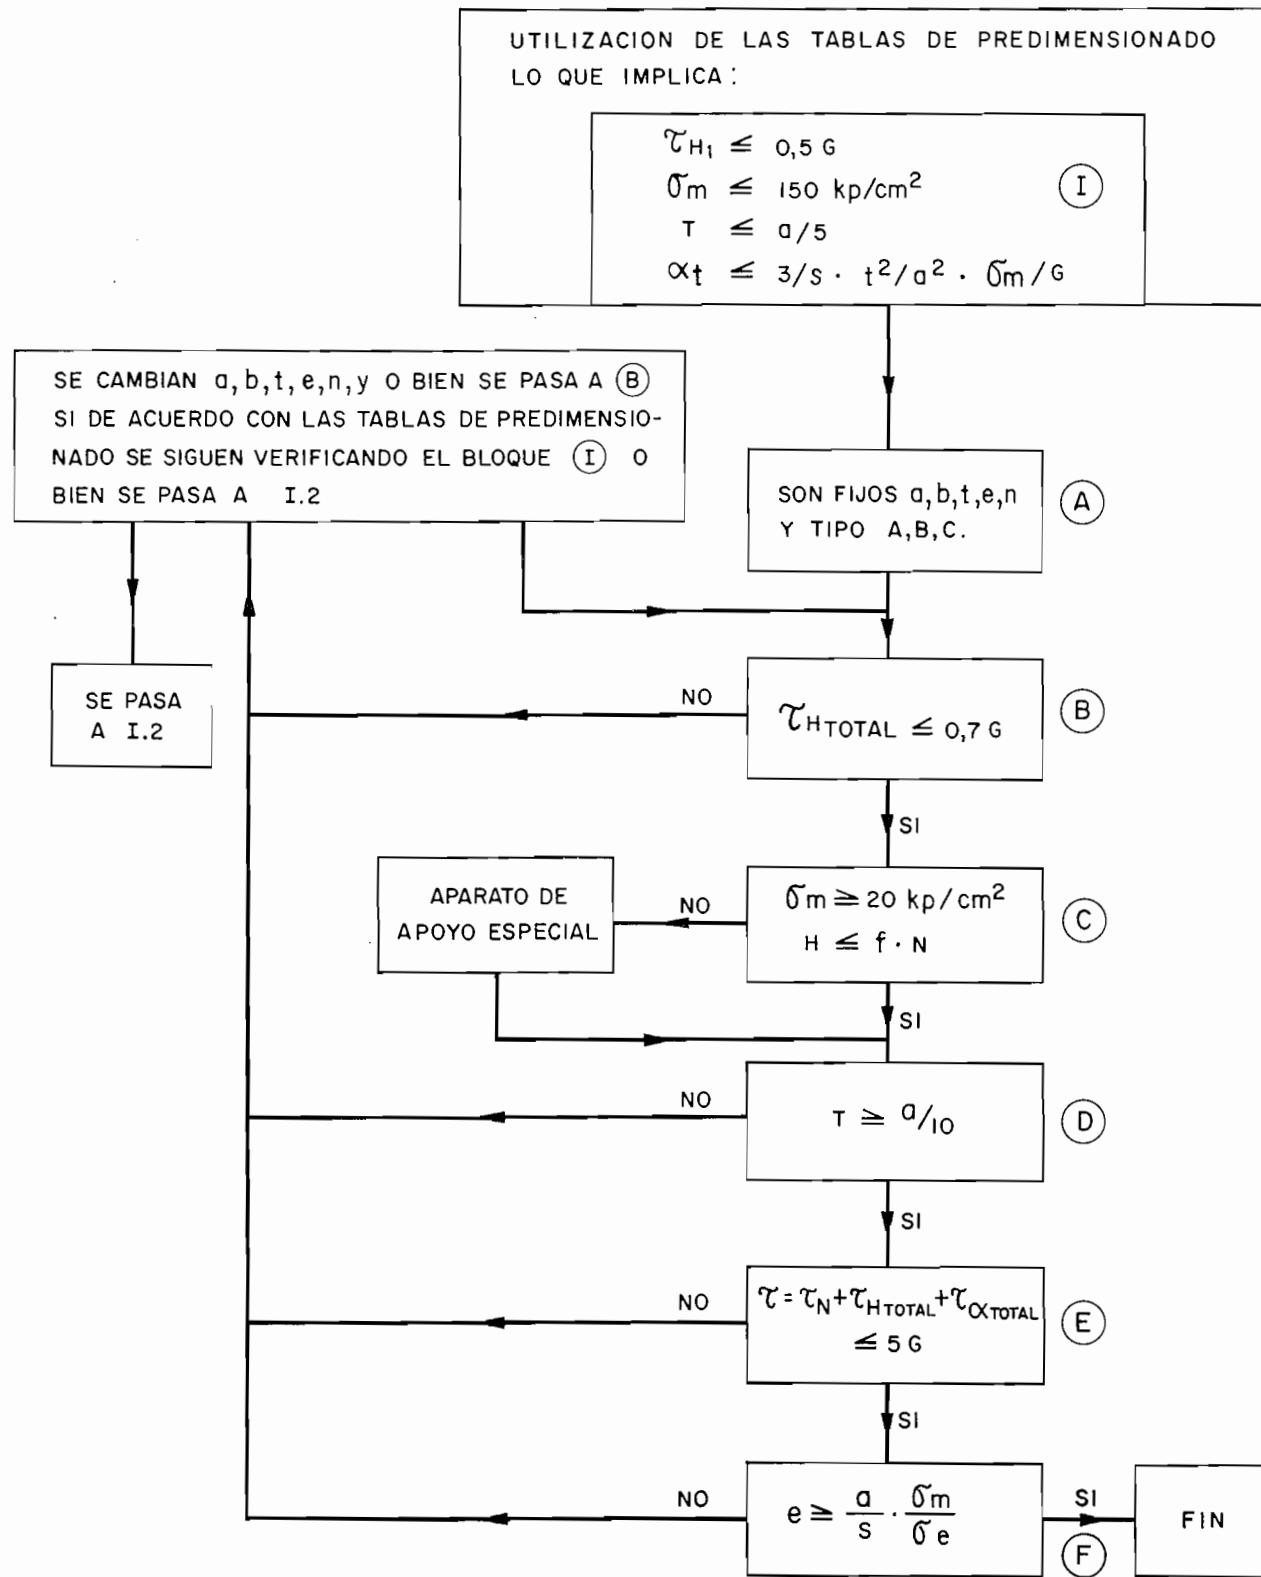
UTILIZACION DE LAS TABLAS DE PREDIMENSIONADO LO QUE IMPLICA:

$\tau_{H_1} \leq 0,5\ G$
$\sigma_m \leq 150\ kp/cm^2$
$T \leq a/5$
$\alpha_t \leq 3/s \cdot t^2/a^2 \cdot \sigma_m/G$
(I)

SE CAMBIAN a, b, t, e, n, y O BIEN SE PASA A (B) SI DE ACUERDO CON LAS TABLAS DE PREDIMENSIONADO SE SIGUEN VERIFICANDO EL BLOQUE (I) O BIEN SE PASA A I.2

SON FIJOS a, b, t, e, n Y TIPO A, B, C.
(A)

SE PASA A I.2

NO

$\tau_{H_{TOTAL}} \leq 0,7\ G$
(B)

SI

APARATO DE APOYO ESPECIAL

NO

$\sigma_m \geq 20\ kp/cm^2$
$H \leq f \cdot N$
(C)

SI

NO

$T \geq a/_{10}$
(D)

SI

NO

$\tau = \tau_N + \tau_{H_{TOTAL}} + \tau_{\alpha_{TOTAL}} \leq 5\ G$
(E)

SI

NO

$e \geq \frac{a}{s} \cdot \frac{\sigma_m}{\sigma_e}$

SI

(F)

FIN